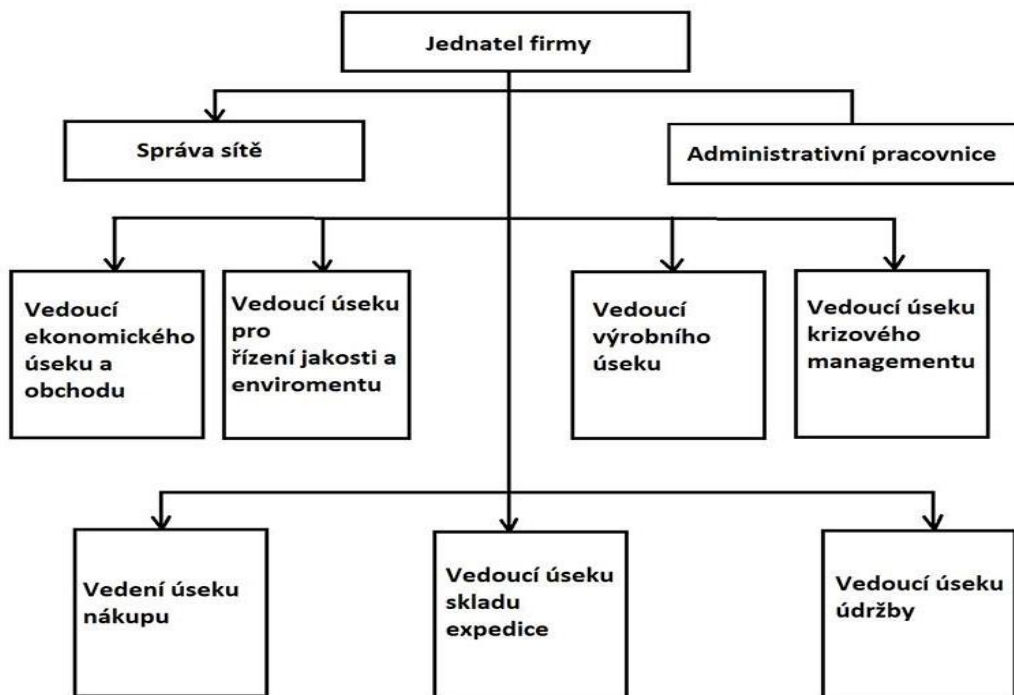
Jednatel firmy

Správa sítě

Administrativní pracovnice

Vedoucí ekonomického úseku a obchodu

Vedoucí úseku pro řízení jakosti a enviromentu

Vedoucí výrobního úseku

Vedoucí úseku krizového managementu

Vedení úseku nákupu

Vedoucí úseku skladu expedice

Vedoucí úseku údržby